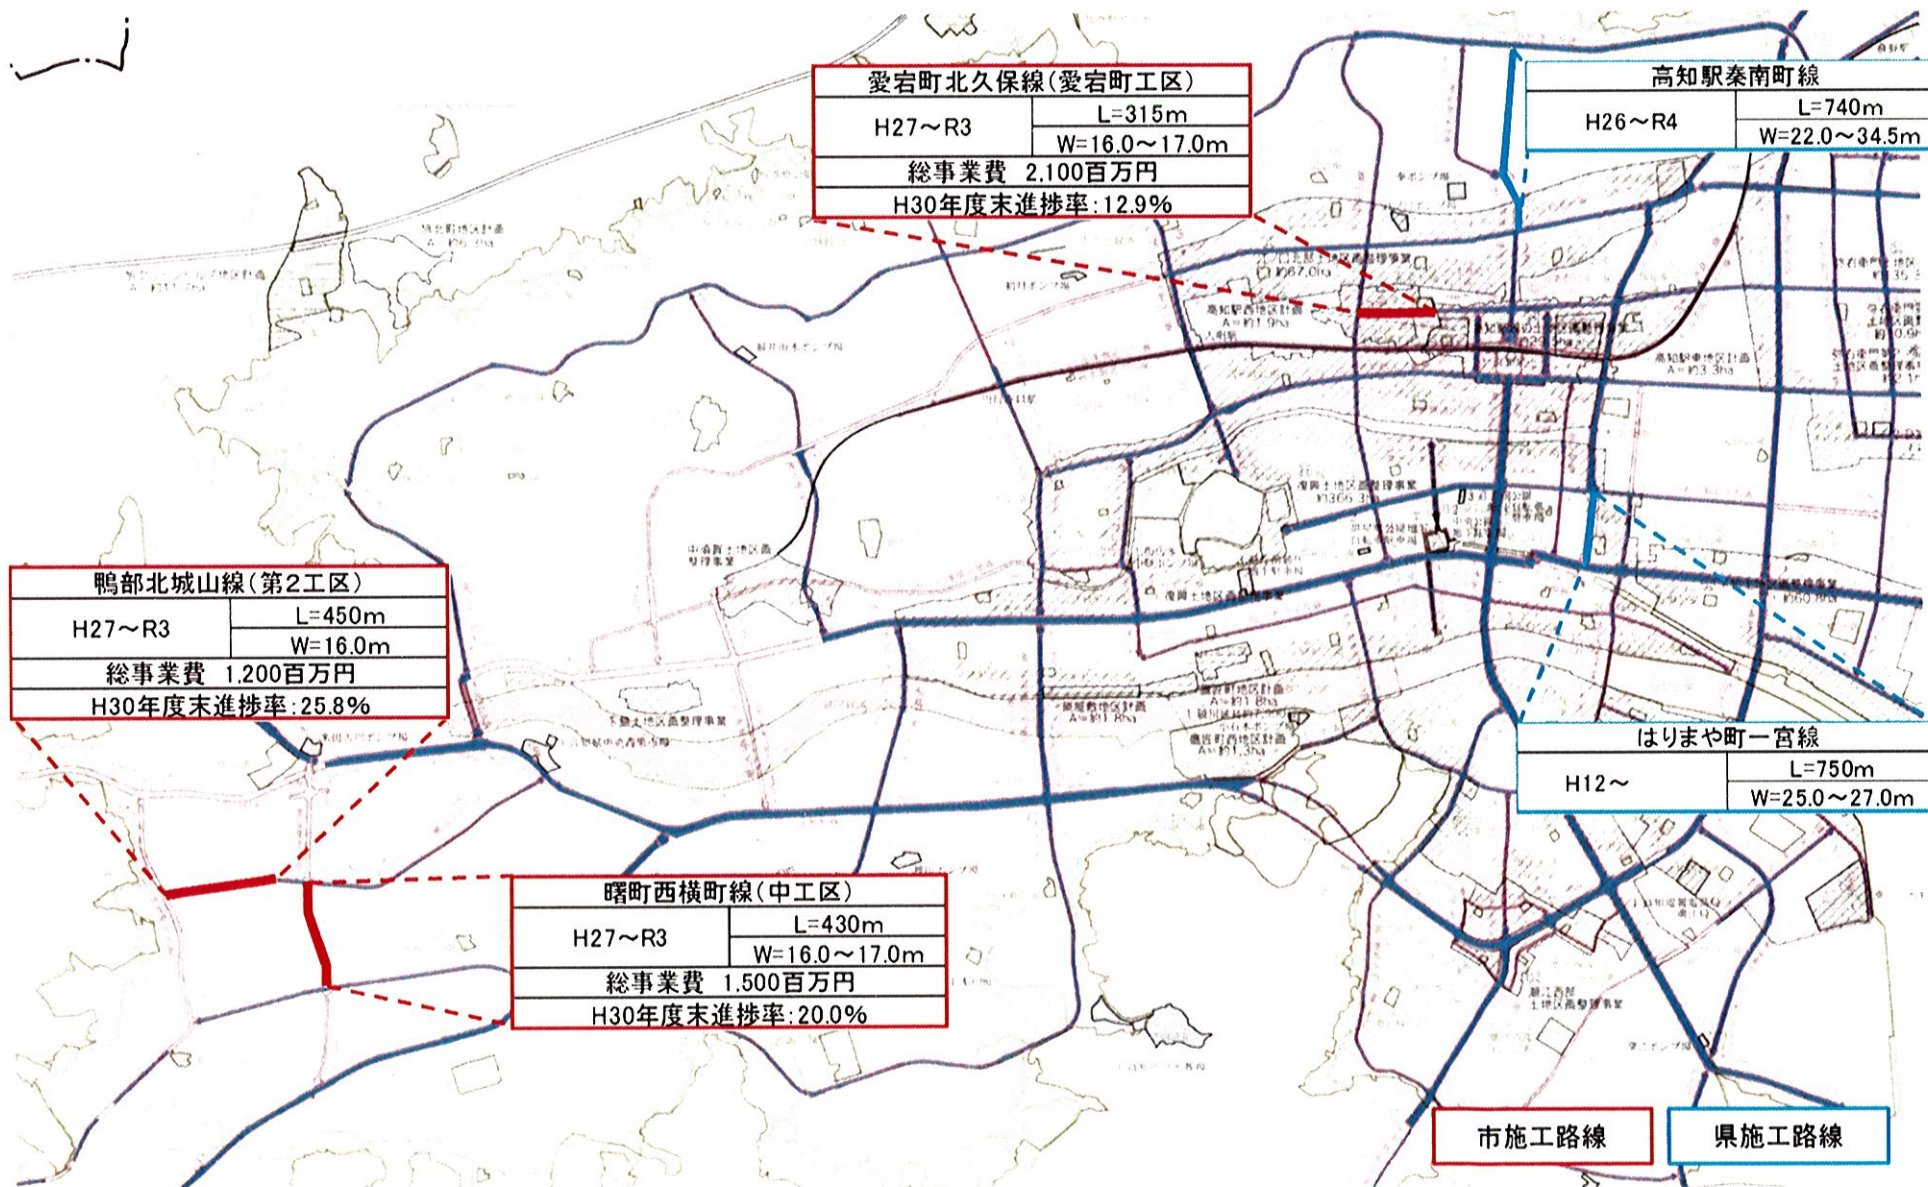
愛宕町北久保線(愛宕町工区)

| H27～R3 | L=315m |
|---|---|
| | W=16.0～17.0m |
| 総事業費 2,100百万円 | |
| H30年度末進捗率:12.9% | |

高知駅秦南町線

| H26～R4 | L=740m |
|---|---|
| | W=22.0～34.5m |

鴨部北城山線(第2工区)

| H27～R3 | L=450m |
|---|---|
| | W=16.0m |
| 総事業費 1,200百万円 | |
| H30年度末進捗率:25.8% | |

はりまや町一宮線

| H12～ | L=750m |
|---|---|
| | W=25.0～27.0m |

曙町西横町線(中工区)

| H27～R3 | L=430m |
|---|---|
| | W=16.0～17.0m |
| 総事業費 1,500百万円 | |
| H30年度末進捗率:20.0% | |

市施工路線

県施工路線